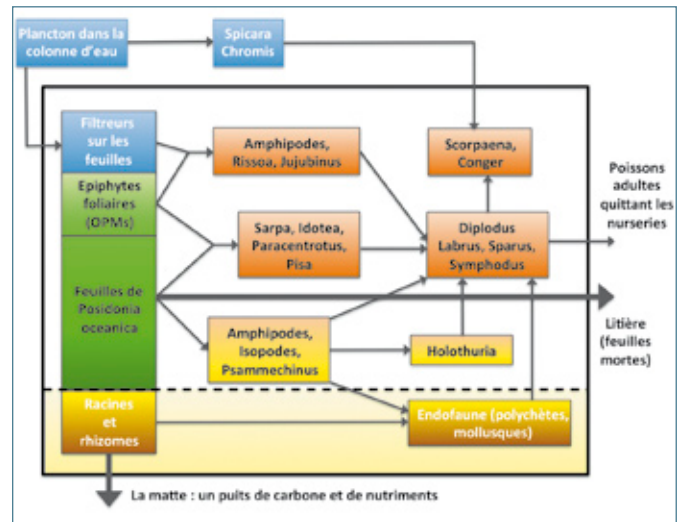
Plancton dans la colonne d'eau

Spicara Chromis

Filtreurs sur les feuilles

Epiphytes foliaires (OPMs)

Feuilles de Posidonia oceanica

Racines et rhizomes

Amphipodes, Rissoa, Jujubinus

Sarpa, Idotea, Paracentrotus, Pisa

Amphipodes, Isopodes, Psammechinus

Scorpaena, Conger

Diplodus Labrus, Sparus, Symphodus

Holothuria

Endofaune (polychètes, mollusques)

Poissons adultes quittant les nurseries

Litière (feuilles mortes)

La matte : un puits de carbone et de nutriments